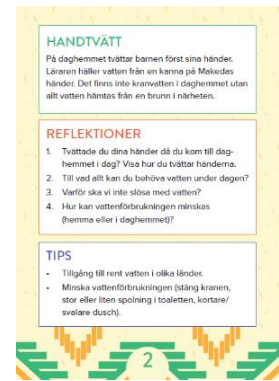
HANDTVÄTT

På daghemmet tvättar barnen först sina händer. Läraren häller vatten från en kanna på Makedas händer. Det finns inte kranvatten i daghemmet utan allt vatten hämtas från en brunn i närheten.

REFLEKTIONER

1. Tvättade du dina händer då du kom till daghemmet i dag? Visa hur du tvättar händerna.
2. Till vad allt kan du behöva vatten under dagen?
3. Varför ska vi inte slösa med vatten?
4. Hur kan vattenförbrukningen minskas (hemma eller i daghemmet)?

TIPS

- Tillgång till rent vatten i olika länder.
- Minska vattenförbrukningen (stäng kranen, stor eller liten spolning i toaletten, kortare/svalare dusch).

2